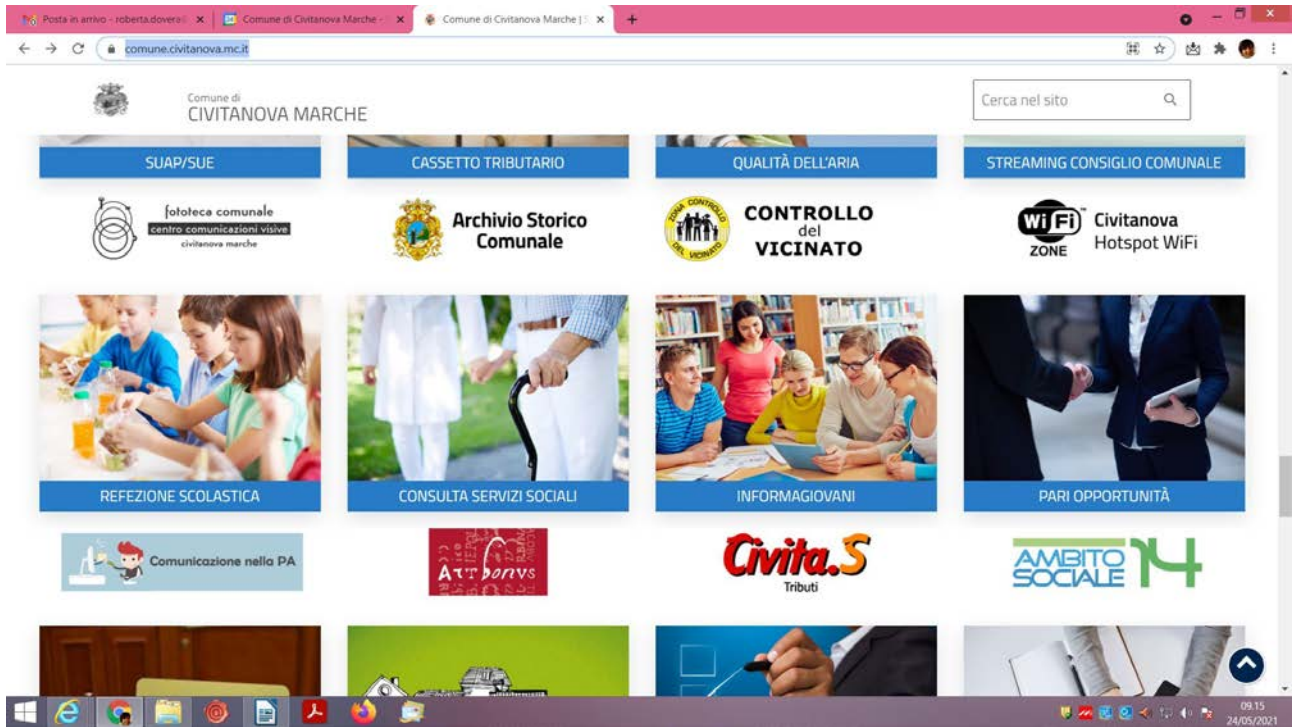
Posta in arrivo - roberta.dovera ×
Comune di Civitanova Marche - ×
Comune di Civitanova Marche | ×
+

comune.civitanova.mc.it

Comune di
CIVITANOVA MARCHE

Cerca nel sito

SUAP/SUE
CASSETTO TRIBUTARIO
QUALITÀ DELL'ARIA
STREAMING CONSIGLIO COMUNALE

fototeca comunale
centro comunicazioni visive
civitanova marche

Archivio Storico Comunale

ZONA CONTROLLO DEL VICINATO
CONTROLLO del VICINATO

WiFi ZONE
Civitanova Hotspot WiFi

REFEZIONE SCOLASTICA
CONSULTA SERVIZI SOCIALI
INFORMAGIOVANI
PARI OPPORTUNITÀ

Comunicazione nella PA

Art bonus

Civita.S
Tributi

AMBITO SOCIALE 14

09.15
24/05/2021